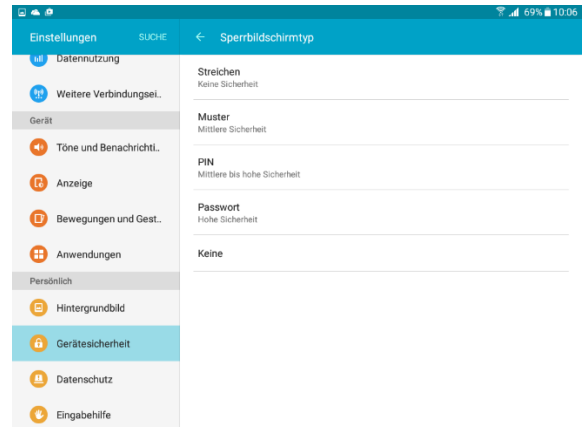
69% 10:06

Einstellungen SUCHE

Datennutzung

Weitere Verbindungsei..

Gerät

Töne und Benachrichti..

Anzeige

Bewegungen und Gest..

Anwendungen

Persönlich

Hintergrundbild

Gerätesicherheit

Datenschutz

Eingabehilfe

← Sperrbildschirmtyp

Streichen
Keine Sicherheit

Muster
Mittlere Sicherheit

PIN
Mittlere bis hohe Sicherheit

Passwort
Hohe Sicherheit

Keine